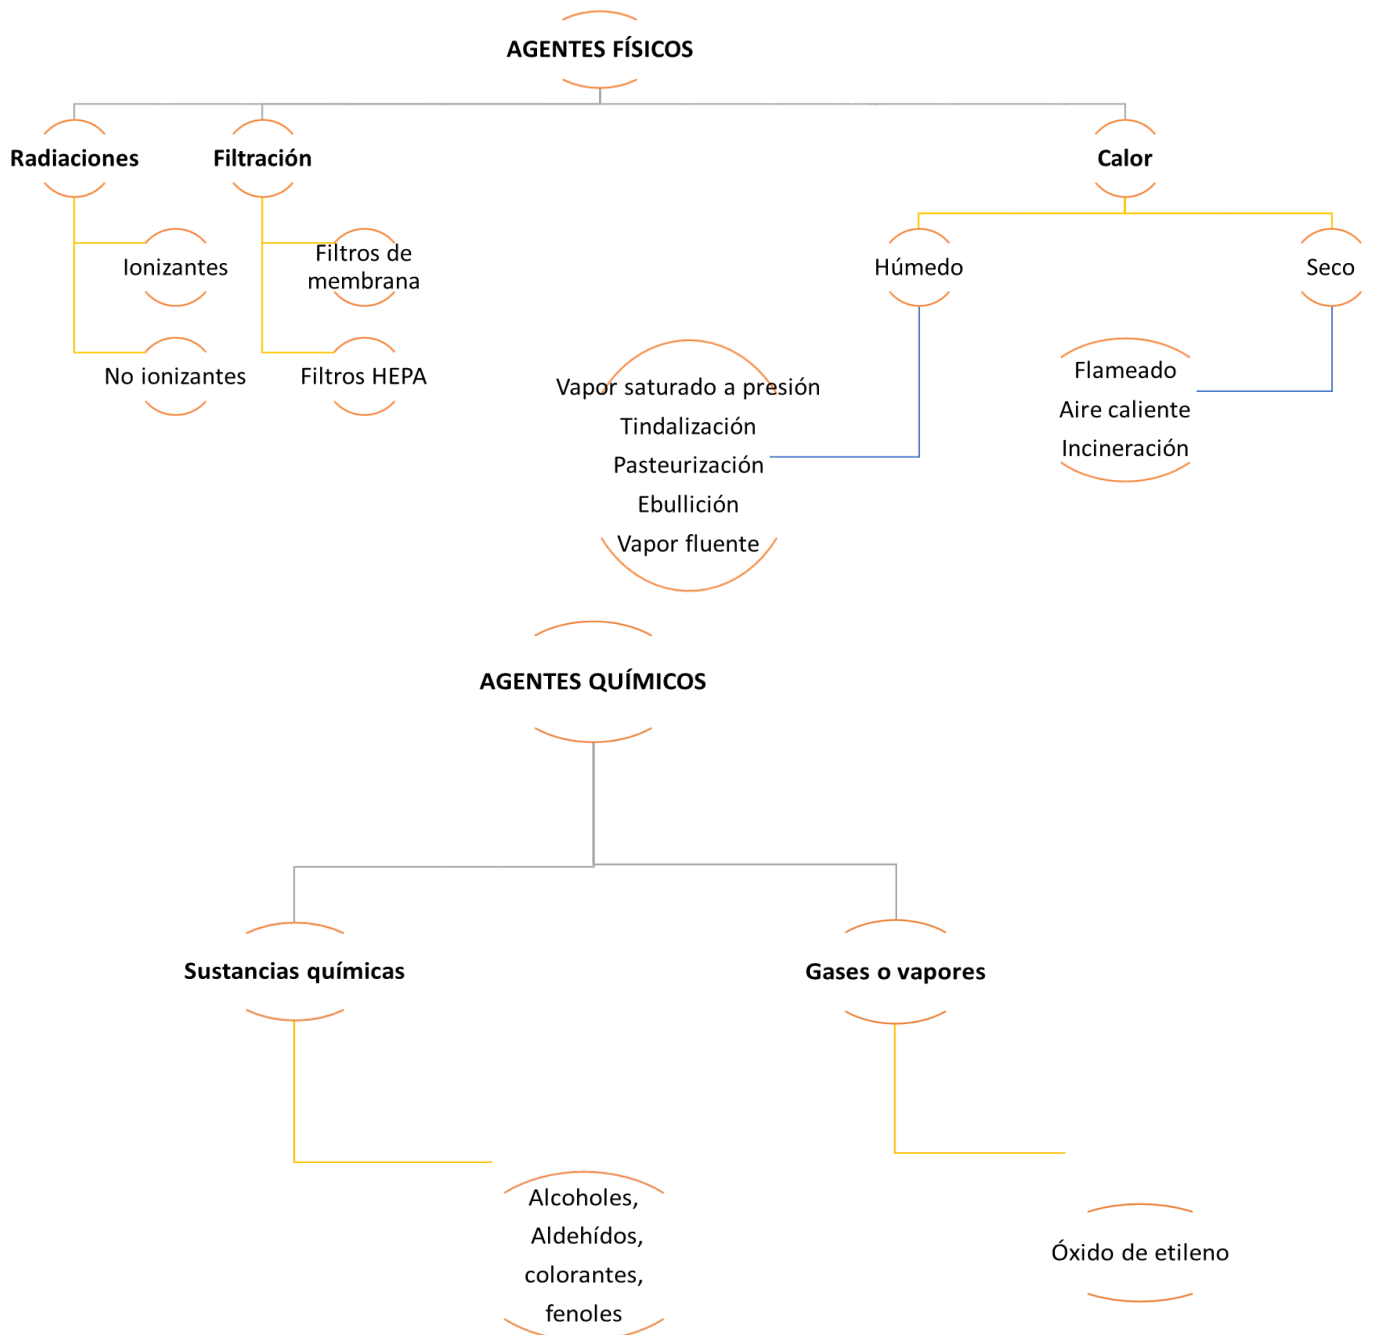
AGENTES FÍSICOS

Radiaciones

Filtración

Calor

Ionizantes

No ionizantes

Filtros de membrana

Filtros HEPA

Húmedo

Seco

Vapor saturado a presión
Tindalización
Pasteurización
Ebullición
Vapor fluente

Flameado
Aire caliente
Incineración

AGENTES QUÍMICOS

Sustancias químicas

Gases o vapores

Alcoholes, Aldehídos, colorantes, fenoles

Óxido de etileno